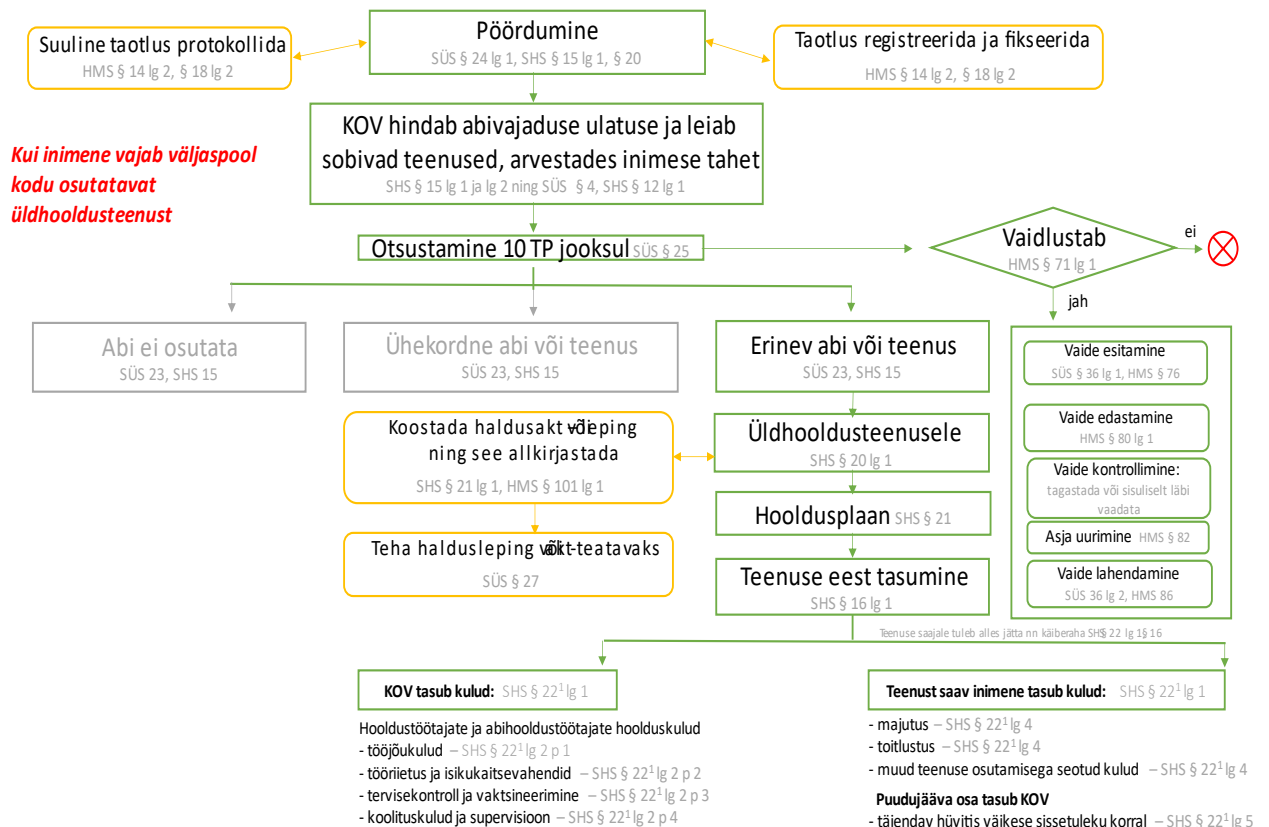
Pöördumine
SÜS § 24 lg 1, SHS § 15 lg 1, § 20

Suuline taotlus protokollida
HMS § 14 lg 2, § 18 lg 2

Taotlus registreerida ja fikseerida
HMS § 14 lg 2, § 18 lg 2

KOV hindab abivajaduse ulatuse ja leiab sobivad teenused, arvestades inimese tahet
SHS § 15 lg 1 ja lg 2 ning SÜS § 4, SHS § 12 lg 1

Kui inimene vajab väljaspool kodu osutatavat üldhooldusteenust

Otsustamine 10 TP jooksul SÜS § 25

Vaidlustab
HMS § 71 lg 1

ei

jah

Abi ei osutata
SÜS 23, SHS 15

Ühekordne abi või teenus
SÜS 23, SHS 15

Erinev abi või teenus
SÜS 23, SHS 15

Vaide esitamine
SÜS § 36 lg 1, HMS § 76

Vaide edastamine
HMS § 80 lg 1

Vaide kontrollimine:
tagastada või sisuliselt läbi vaadata

Asja uurimine HMS § 82

Vaide lahendamine
SÜS 36 lg 2, HMS 86

Koostada haldusakt või leping ning see allkirjastada
SHS § 21 lg 1, HMS § 101 lg 1

Üldhooldusteenusele
SHS § 20 lg 1

Hooldusplaan SHS § 21

Teha haldusleping või akt teatavaks
SÜS § 27

Teenuse eest tasumine
SHS § 16 lg 1

Teenuse saajale tuleb alles jätta nn käiberaha SHS § 22 lg 1§ 16

KOV tasub kulud: SHS § 22$^1$ lg 1

Hooldustöötajate ja abihooldustöötajate hoolduskulud
- tööjõukulud – SHS § 22$^1$ lg 2 p 1
- tööriietus ja isikukaitsevahendid – SHS § 22$^1$ lg 2 p 2
- tervisekontroll ja vaktsineerimine – SHS § 22$^1$ lg 2 p 3
- koolituskulud ja supervisioon – SHS § 22$^1$ lg 2 p 4

Teenust saav inimene tasub kulud: SHS § 22$^1$ lg 1

- majutus – SHS § 22$^1$ lg 4
- toitlustus – SHS § 22$^1$ lg 4
- muud teenuse osutamisega seotud kulud – SHS § 22$^1$ lg 4

Puudujääva osa tasub KOV
- täiendav hüvitis väikese sissetuleku korral – SHS § 22$^1$ lg 5